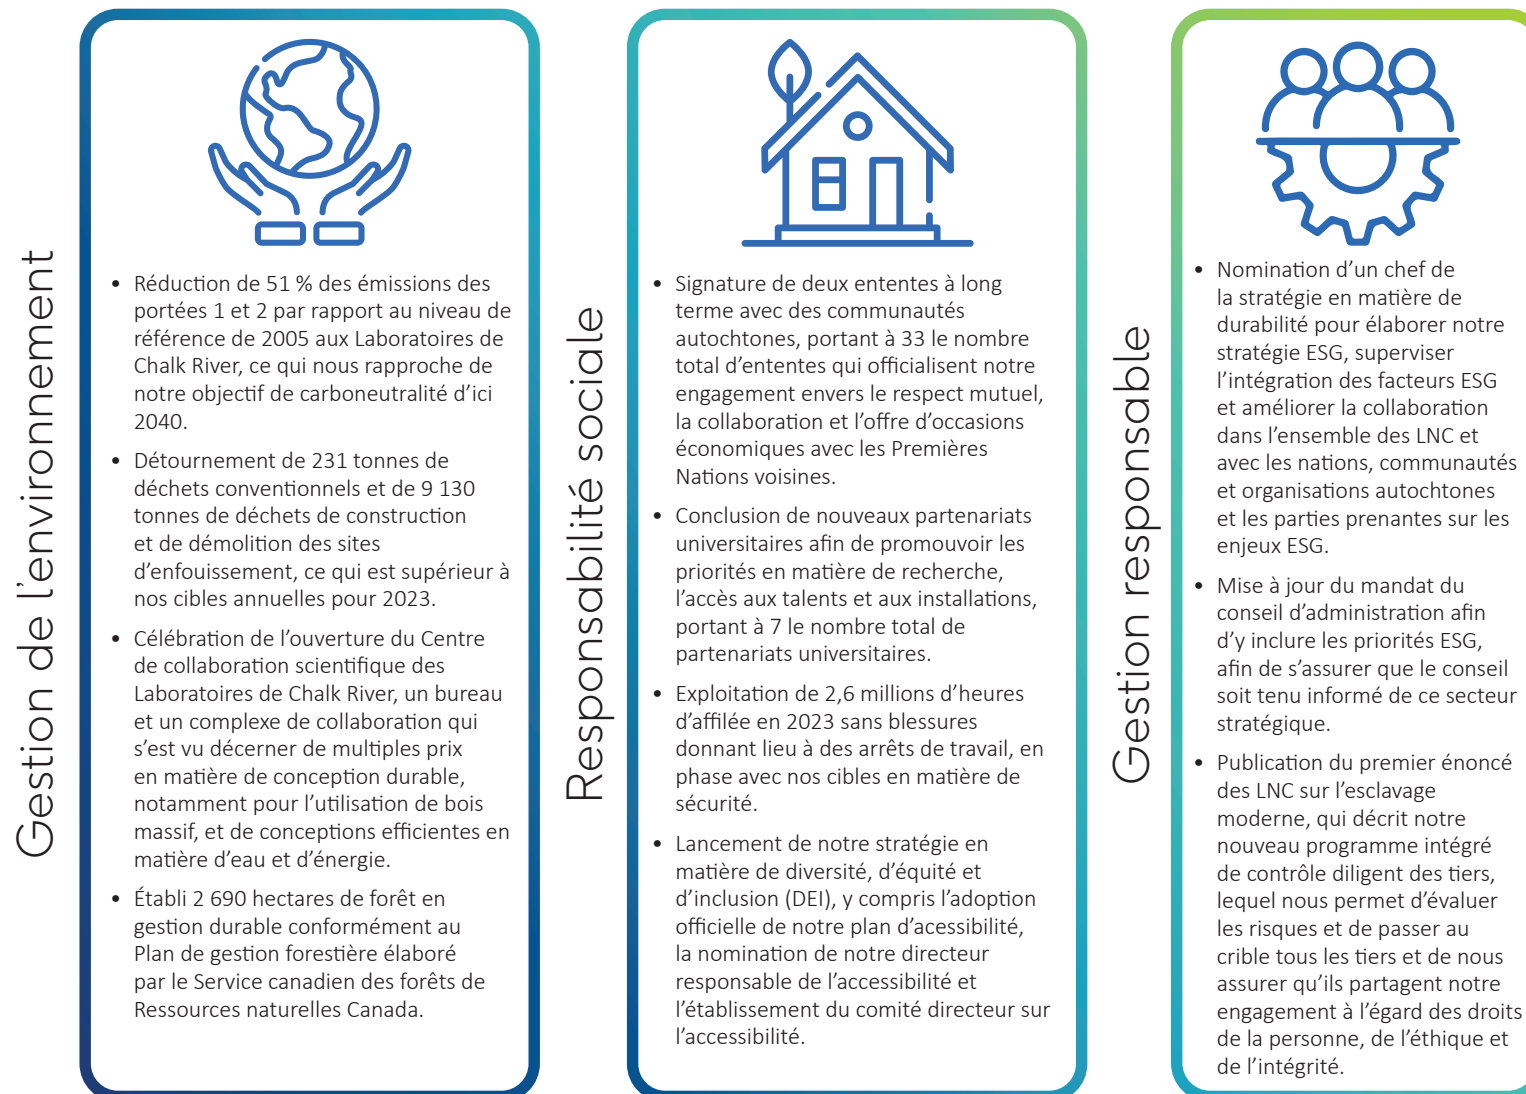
Gestion de l'environnement

- Réduction de 51 % des émissions des portées 1 et 2 par rapport au niveau de référence de 2005 aux Laboratoires de Chalk River, ce qui nous rapproche de notre objectif de carboneutralité d'ici 2040.
- Détournement de 231 tonnes de déchets conventionnels et de 9 130 tonnes de déchets de construction et de démolition des sites d'enfouissement, ce qui est supérieur à nos cibles annuelles pour 2023.
- Célébration de l'ouverture du Centre de collaboration scientifique des Laboratoires de Chalk River, un bureau et un complexe de collaboration qui s'est vu décerner de multiples prix en matière de conception durable, notamment pour l'utilisation de bois massif, et de conceptions efficientes en matière d'eau et d'énergie.
- Établi 2 690 hectares de forêt en gestion durable conformément au Plan de gestion forestière élaboré par le Service canadien des forêts de Ressources naturelles Canada.

Responsabilité sociale

- Signature de deux ententes à long terme avec des communautés autochtones, portant à 33 le nombre total d'ententes qui officialisent notre engagement envers le respect mutuel, la collaboration et l'offre d'occasions économiques avec les Premières Nations voisines.
- Conclusion de nouveaux partenariats universitaires afin de promouvoir les priorités en matière de recherche, l'accès aux talents et aux installations, portant à 7 le nombre total de partenariats universitaires.
- Exploitation de 2,6 millions d'heures d'affilée en 2023 sans blessures donnant lieu à des arrêts de travail, en phase avec nos cibles en matière de sécurité.
- Lancement de notre stratégie en matière de diversité, d'équité et d'inclusion (DEI), y compris l'adoption officielle de notre plan d'accessibilité, la nomination de notre directeur responsable de l'accessibilité et l'établissement du comité directeur sur l'accessibilité.

Gestion responsable

- Nomination d'un chef de la stratégie en matière de durabilité pour élaborer notre stratégie ESG, superviser l'intégration des facteurs ESG et améliorer la collaboration dans l'ensemble des LNC et avec les nations, communautés et organisations autochtones et les parties prenantes sur les enjeux ESG.
- Mise à jour du mandat du conseil d'administration afin d'y inclure les priorités ESG, afin de s'assurer que le conseil soit tenu informé de ce secteur stratégique.
- Publication du premier énoncé des LNC sur l'esclavage moderne, qui décrit notre nouveau programme intégré de contrôle diligent des tiers, lequel nous permet d'évaluer les risques et de passer au crible tous les tiers et de nous assurer qu'ils partagent notre engagement à l'égard des droits de la personne, de l'éthique et de l'intégrité.